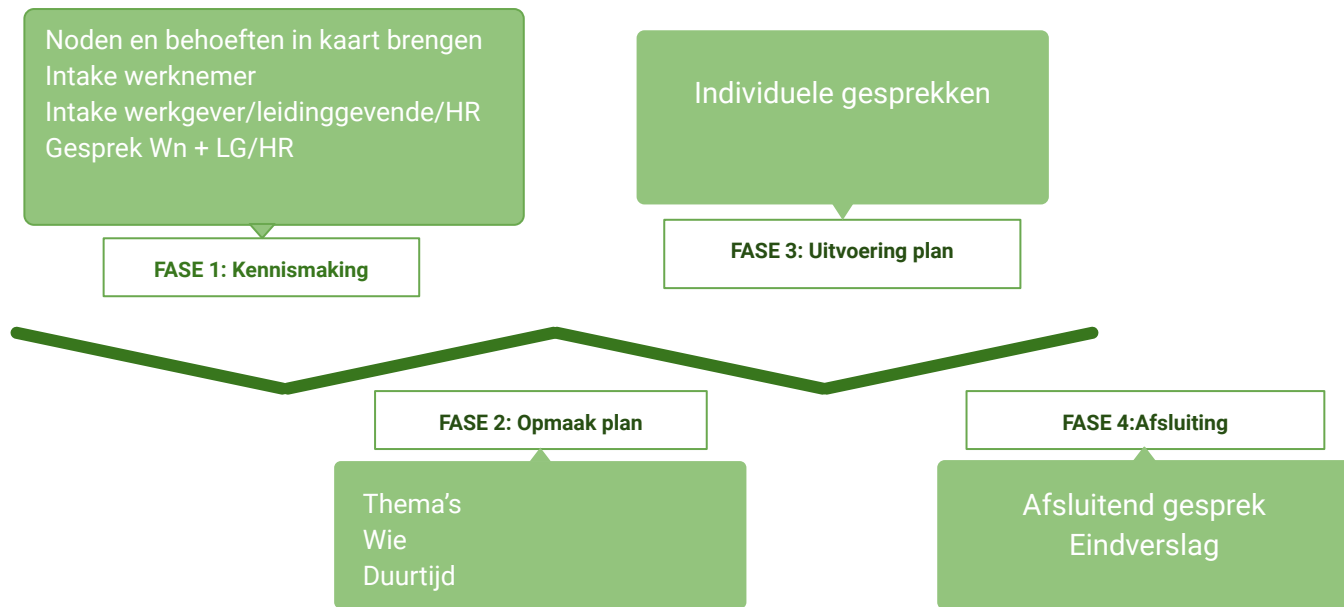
Noden en behoeften in kaart brengen
Intake werknemer
Intake werkgever/leidinggevende/HR
Gesprek Wn + LG/HR

FASE 1: Kennismaking

Individuele gesprekken

FASE 3: Uitvoering plan

FASE 2: Opmaak plan

Thema's
Wie
Duurtijd

FASE 4:Afsluiting

Afsluitend gesprek
Eindverslag